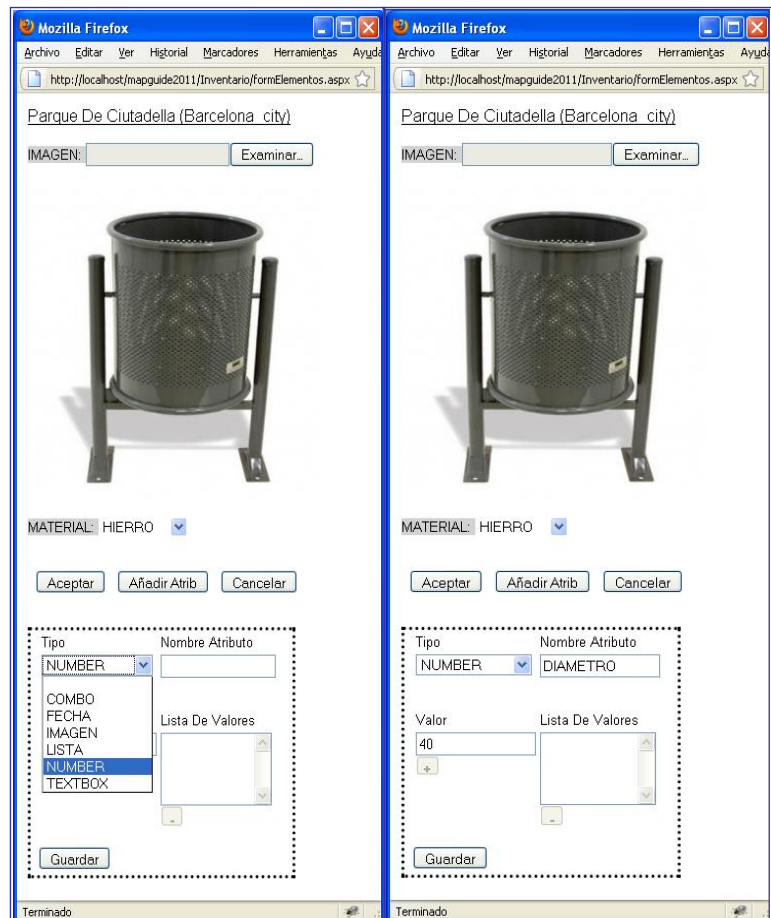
Mozilla Firefox

Archivo Editar Ver Historial Marcadores Herramientas Ayuda

http://localhost/mapguide2011/Inventario/formElementos.aspx

Parque De Ciutadella (Barcelona city)

IMAGEN: Examinar...

MATERIAL: HIERRO

Aceptar Añadir Atrib Cancelar

Tipo Nombre Atributo

NUMBER

COMBO
FECHA
IMAGEN
LISTA
NUMBER
TEXTBOX

Lista De Valores

-

Guardar

Terminado

Mozilla Firefox

Archivo Editar Ver Historial Marcadores Herramientas Ayuda

http://localhost/mapguide2011/Inventario/formElementos.aspx

Parque De Ciutadella (Barcelona city)

IMAGEN: Examinar...

MATERIAL: HIERRO

Aceptar Añadir Atrib Cancelar

Tipo Nombre Atributo

NUMBER DIAMETRO

Valor Lista De Valores

40

+

-

Guardar

Terminado